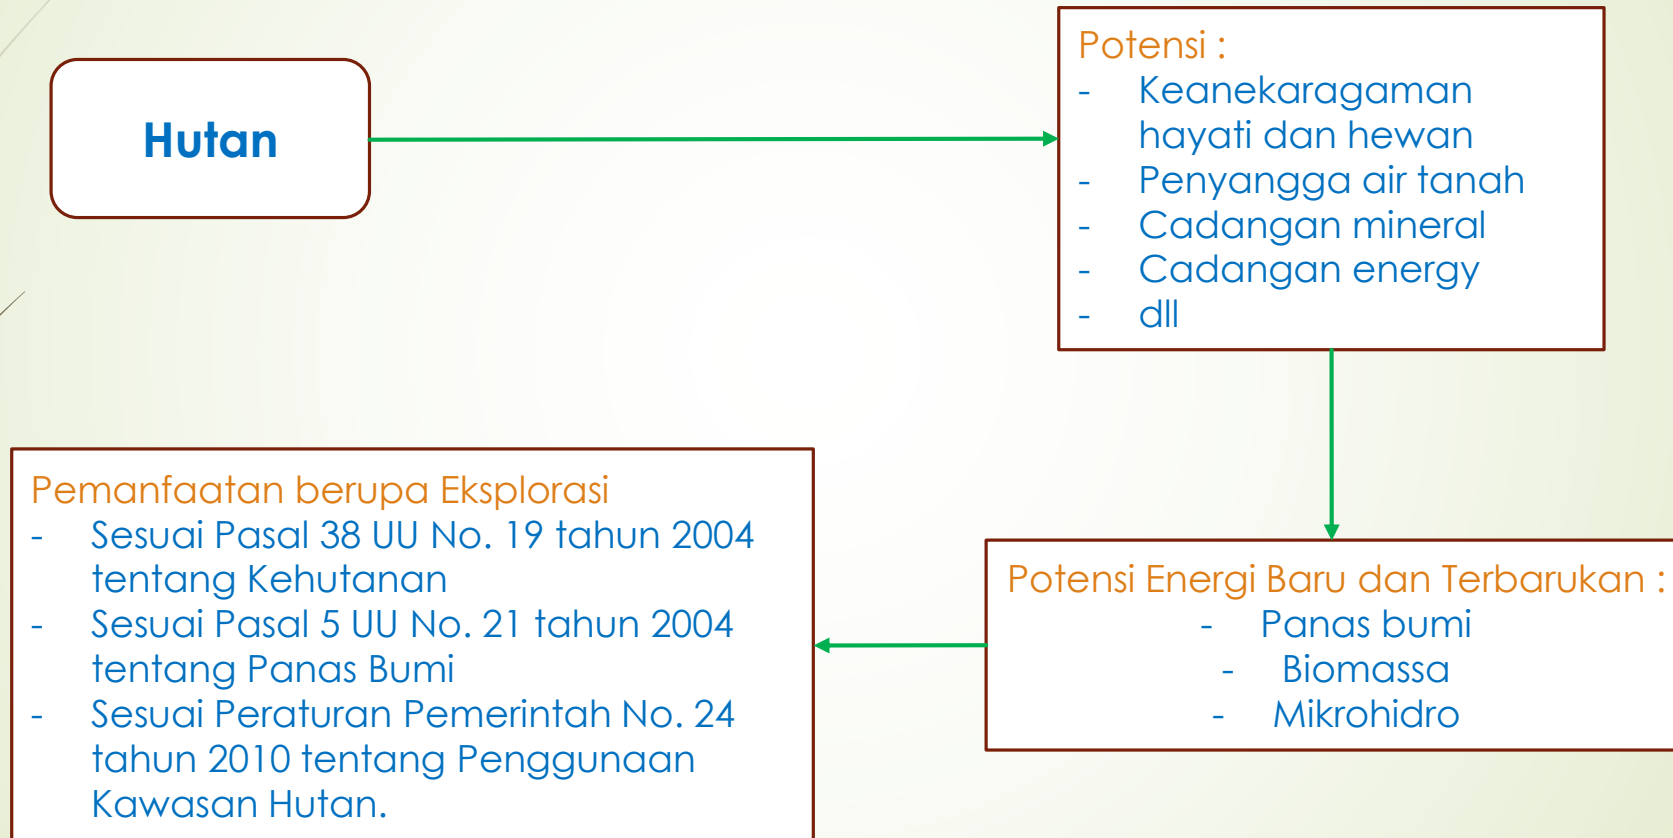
Hutan

Potensi :
- Keanekaragaman hayati dan hewan
- Penyangga air tanah
- Cadangan mineral
- Cadangan energy
- dll

Potensi Energi Baru dan Terbarukan :
- Panas bumi
- Biomassa
- Mikrohidro

Pemanfaatan berupa Eksplorasi
- Sesuai Pasal 38 UU No. 19 tahun 2004 tentang Kehutanan
- Sesuai Pasal 5 UU No. 21 tahun 2004 tentang Panas Bumi
- Sesuai Peraturan Pemerintah No. 24 tahun 2010 tentang Penggunaan Kawasan Hutan.